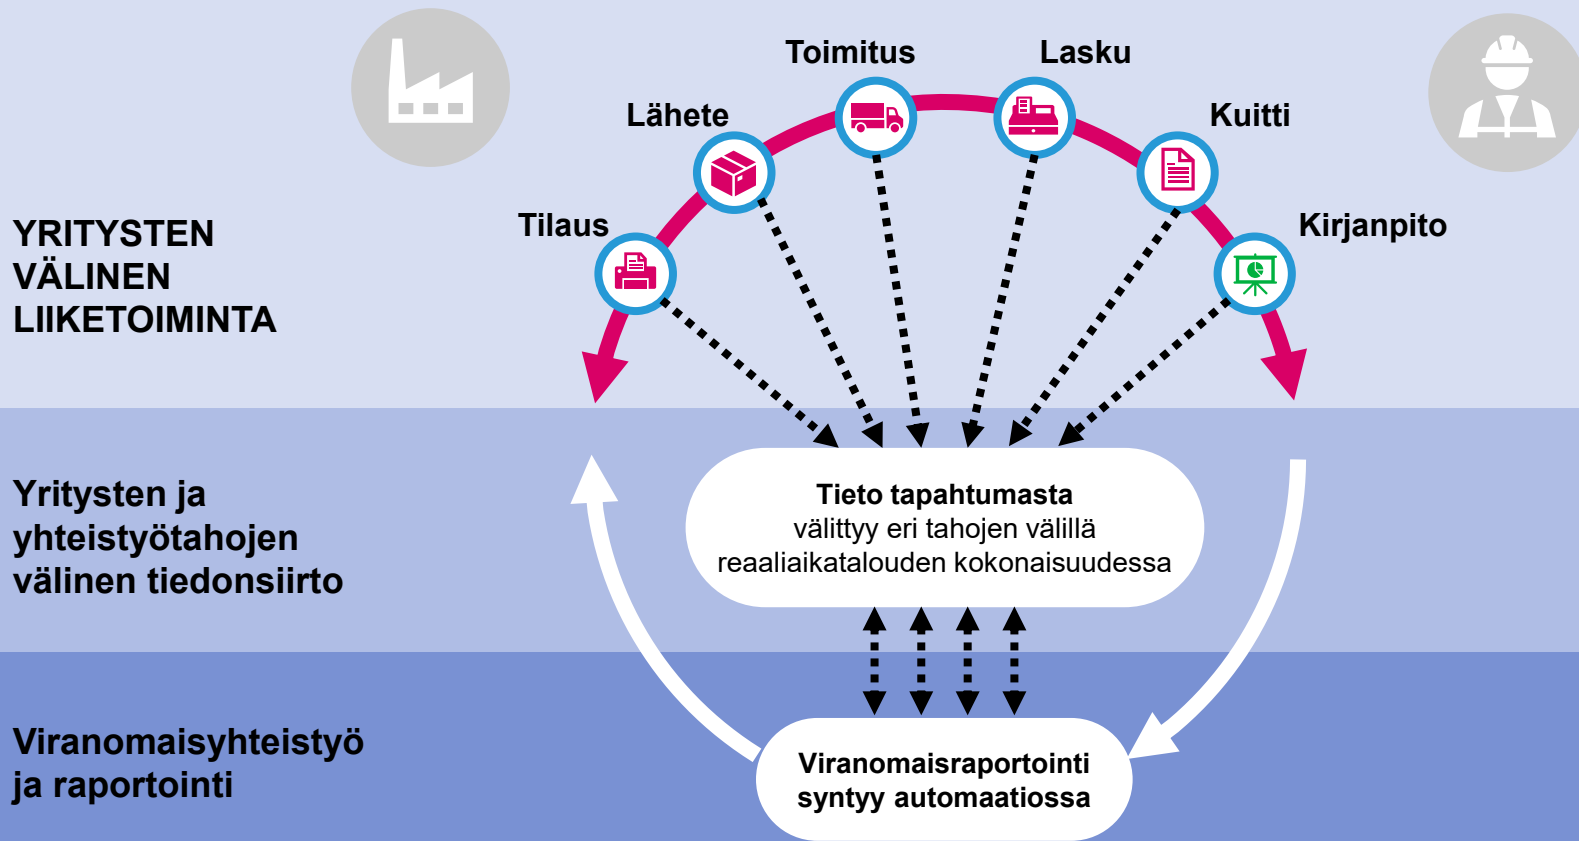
YRITYSTEN VÄLINEN LIIKETOIMINTA

Tilaus
Lähete
Toimitus
Lasku
Kuitti
Kirjanpito

Yritysten ja yhteistyötahojen välinen tiedonsiirto

**Tieto tapahtumasta** välittyy eri tahojen välillä reaaliaikatalouden kokonaisuudessa

Viranomaisyhteistyö ja raportointi

Viranomaisraportointi syntyy automaatiossa